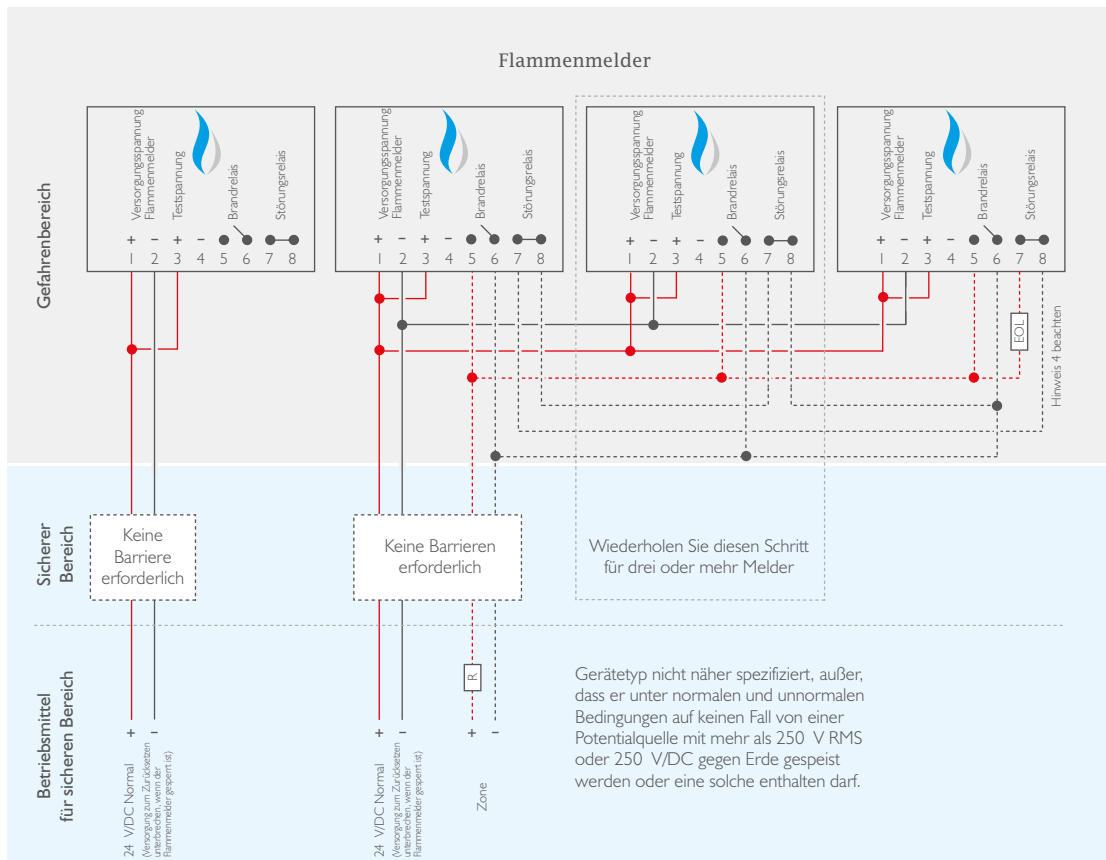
Flammenmelder

Gefahrenbereich

Versorgungsspannung Flammenmelder
Testspannung
Brandrelais
Störungsrelais
+ − + −
1 2 3 4 5 6 7 8

Versorgungsspannung Flammenmelder
Testspannung
Brandrelais
Störungsrelais
+ − + −
1 2 3 4 5 6 7 8

Versorgungsspannung Flammenmelder
Testspannung
Brandrelais
Störungsrelais
+ − + −
1 2 3 4 5 6 7 8

Versorgungsspannung Flammenmelder
Testspannung
Brandrelais
Störungsrelais
+ − + −
1 2 3 4 5 6 7 8

EOL
Hinweis 4 beachten

Sicherer Bereich

Keine Barriere erforderlich

Keine Barrieren erforderlich

Wiederholen Sie diesen Schritt für drei oder mehr Melder

Betriebsmittel für sicheren Bereich

R

+ −
24 V/DC Normal
(Versorgung zum Zurücksetzen unterbrechen, wenn der Flammenmelder gesperrt ist)

+ −
24 V/DC Normal
(Versorgung zum Zurücksetzen unterbrechen, wenn der Flammenmelder gesperrt ist)

+ −
Zone

Gerätetyp nicht näher spezifiziert, außer, dass er unter normalen und unnormalen Bedingungen auf keinen Fall von einer Potentialquelle mit mehr als 250 V RMS oder 250 V/DC gegen Erde gespeist werden oder eine solche enthalten darf.